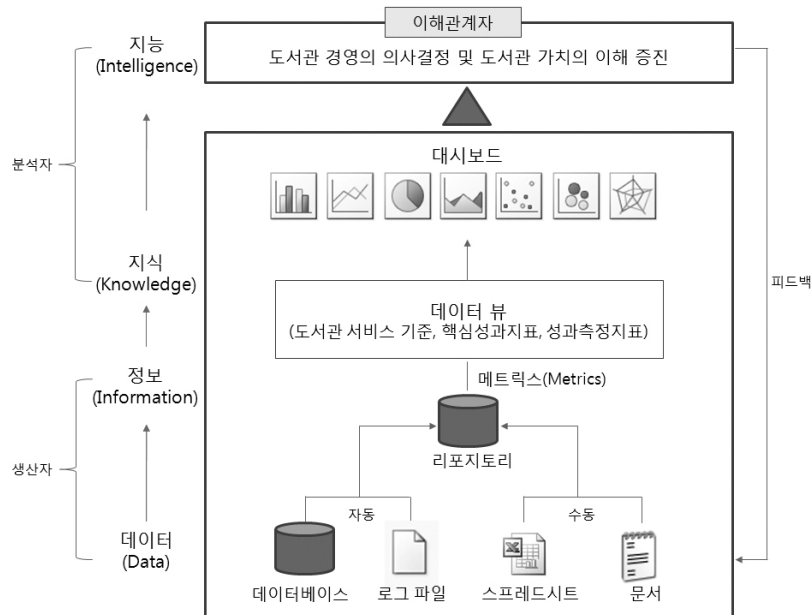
지능
(Intelligence)

분석자

지식
(Knowledge)

정보
(Information)

생산자

데이터
(Data)

이해관계자

도서관 경영의 의사결정 및 도서관 가치의 이해 증진

대시보드

데이터 뷰
(도서관 서비스 기준, 핵심성과지표, 성과측정지표)

메트릭스(Metrics)

리포지토리

자동

수동

데이터베이스

로그 파일

스프레드시트

문서

피드백